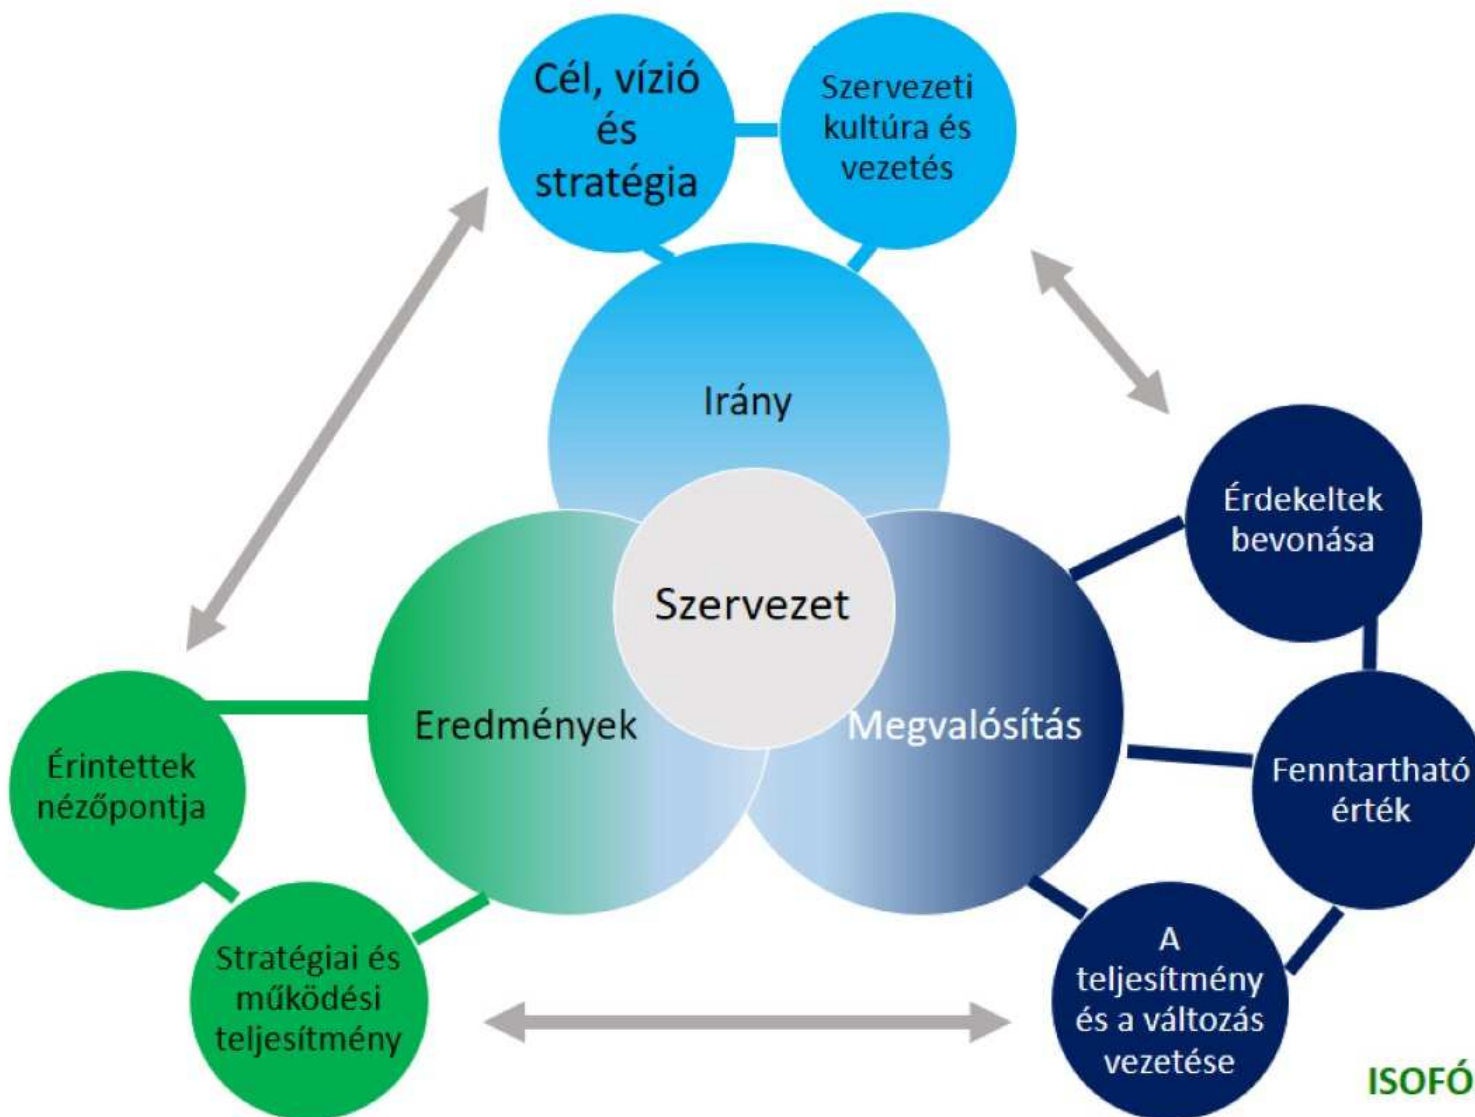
Cél, vízió és stratégia

Szervezeti kultúra és vezetés

Irány

Érdekeltek bevonása

Szervezet

Eredmények

Megvalósítás

Fenntartható érték

Érintettek nézőpontja

Stratégiai és működési teljesítmény

A teljesítmény és a változás vezetése

ISOFÓ